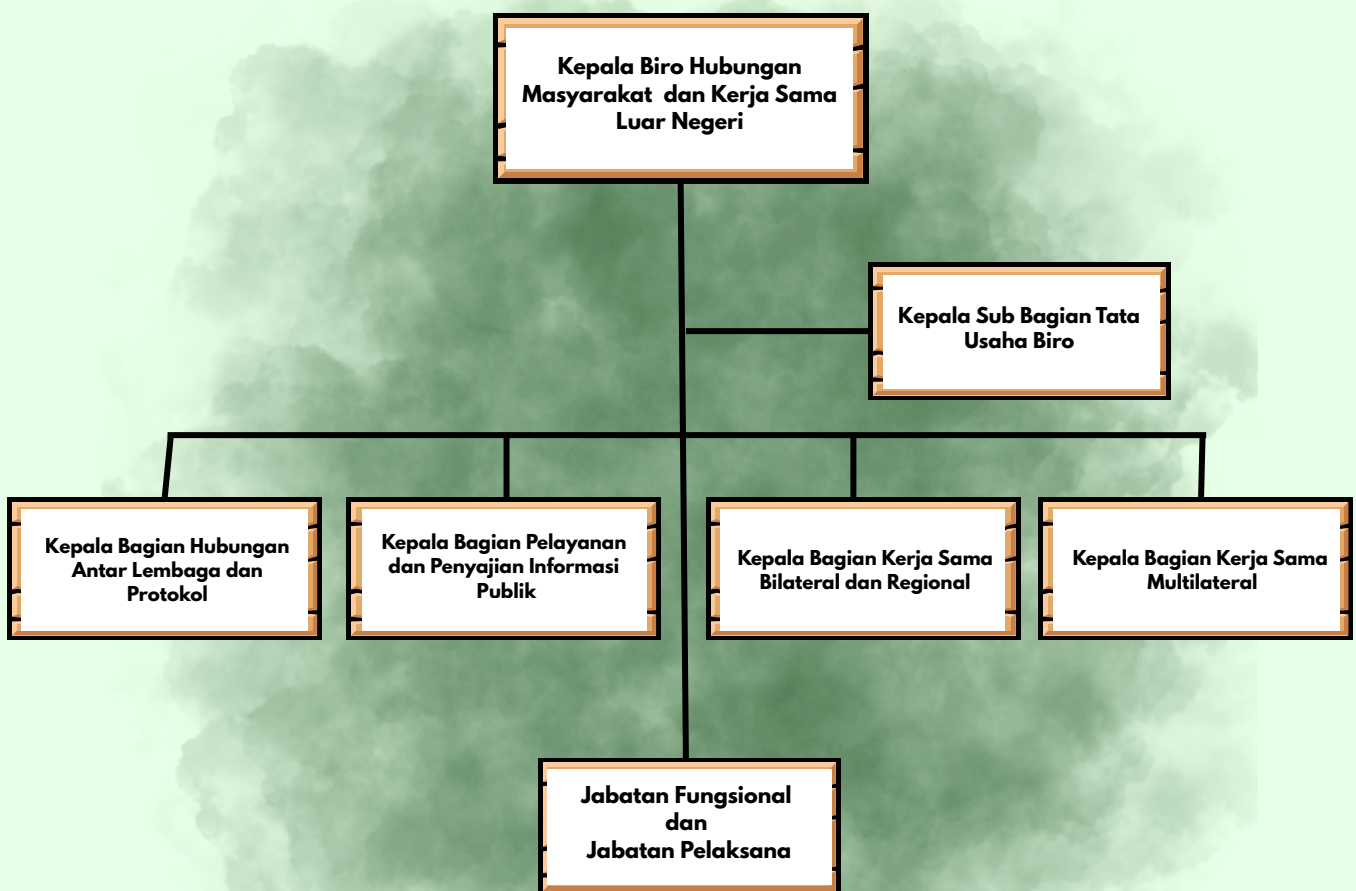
Kepala Biro Hubungan Masyarakat dan Kerja Sama Luar Negeri

Kepala Sub Bagian Tata Usaha Biro

Kepala Bagian Hubungan Antar Lembaga dan Protokol

Kepala Bagian Pelayanan dan Penyajian Informasi Publik

Kepala Bagian Kerja Sama Bilateral dan Regional

Kepala Bagian Kerja Sama Multilateral

Jabatan Fungsional dan Jabatan Pelaksana